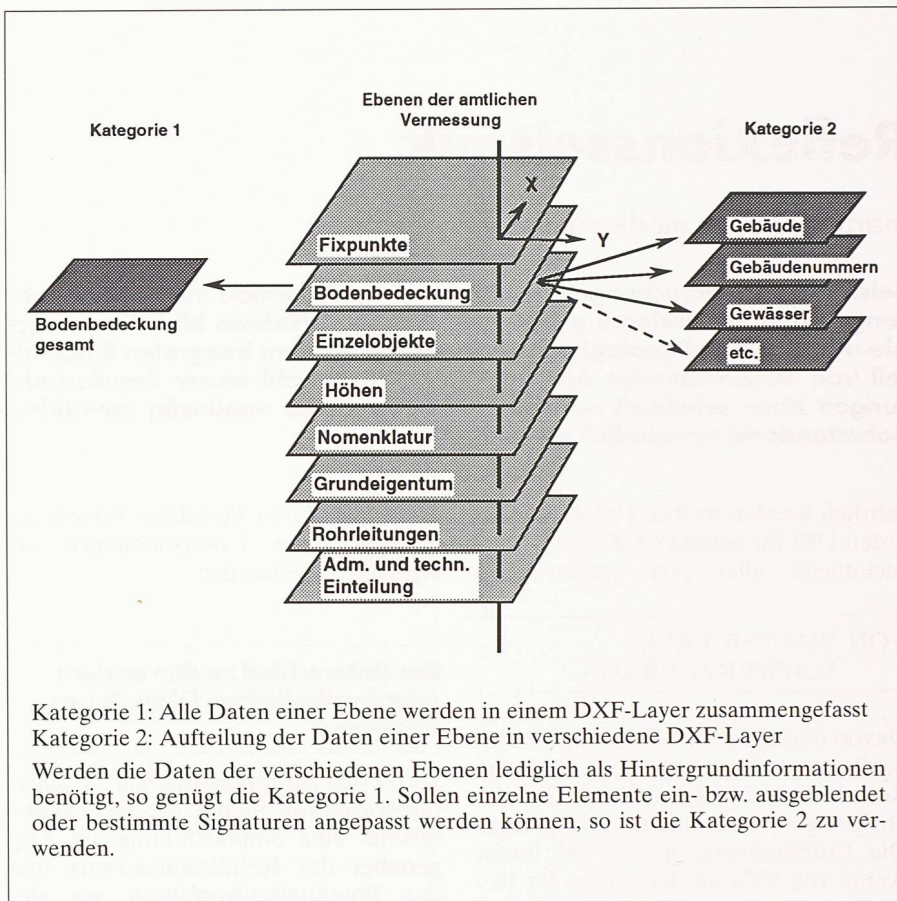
Kategorie 1

Ebenen der amtlichen Vermessung

Kategorie 2

X

Y

Fixpunkte

Bodenbedeckung

Einzelobjekte

Höhen

Nomenklatur

Grundeigentum

Rohrleitungen

Adm. und techn. Einteilung

Bodenbedeckung gesamt

Gebäude

Gebäudenummern

Gewässer

etc.

Kategorie 1: Alle Daten einer Ebene werden in einem DXF-Layer zusammengefasst
Kategorie 2: Aufteilung der Daten einer Ebene in verschiedene DXF-Layer

Werden die Daten der verschiedenen Ebenen lediglich als Hintergrundinformationen benötigt, so genügt die Kategorie 1. Sollen einzelne Elemente ein- bzw. ausgeblendet oder bestimmte Signaturen angepasst werden können, so ist die Kategorie 2 zu verwenden.